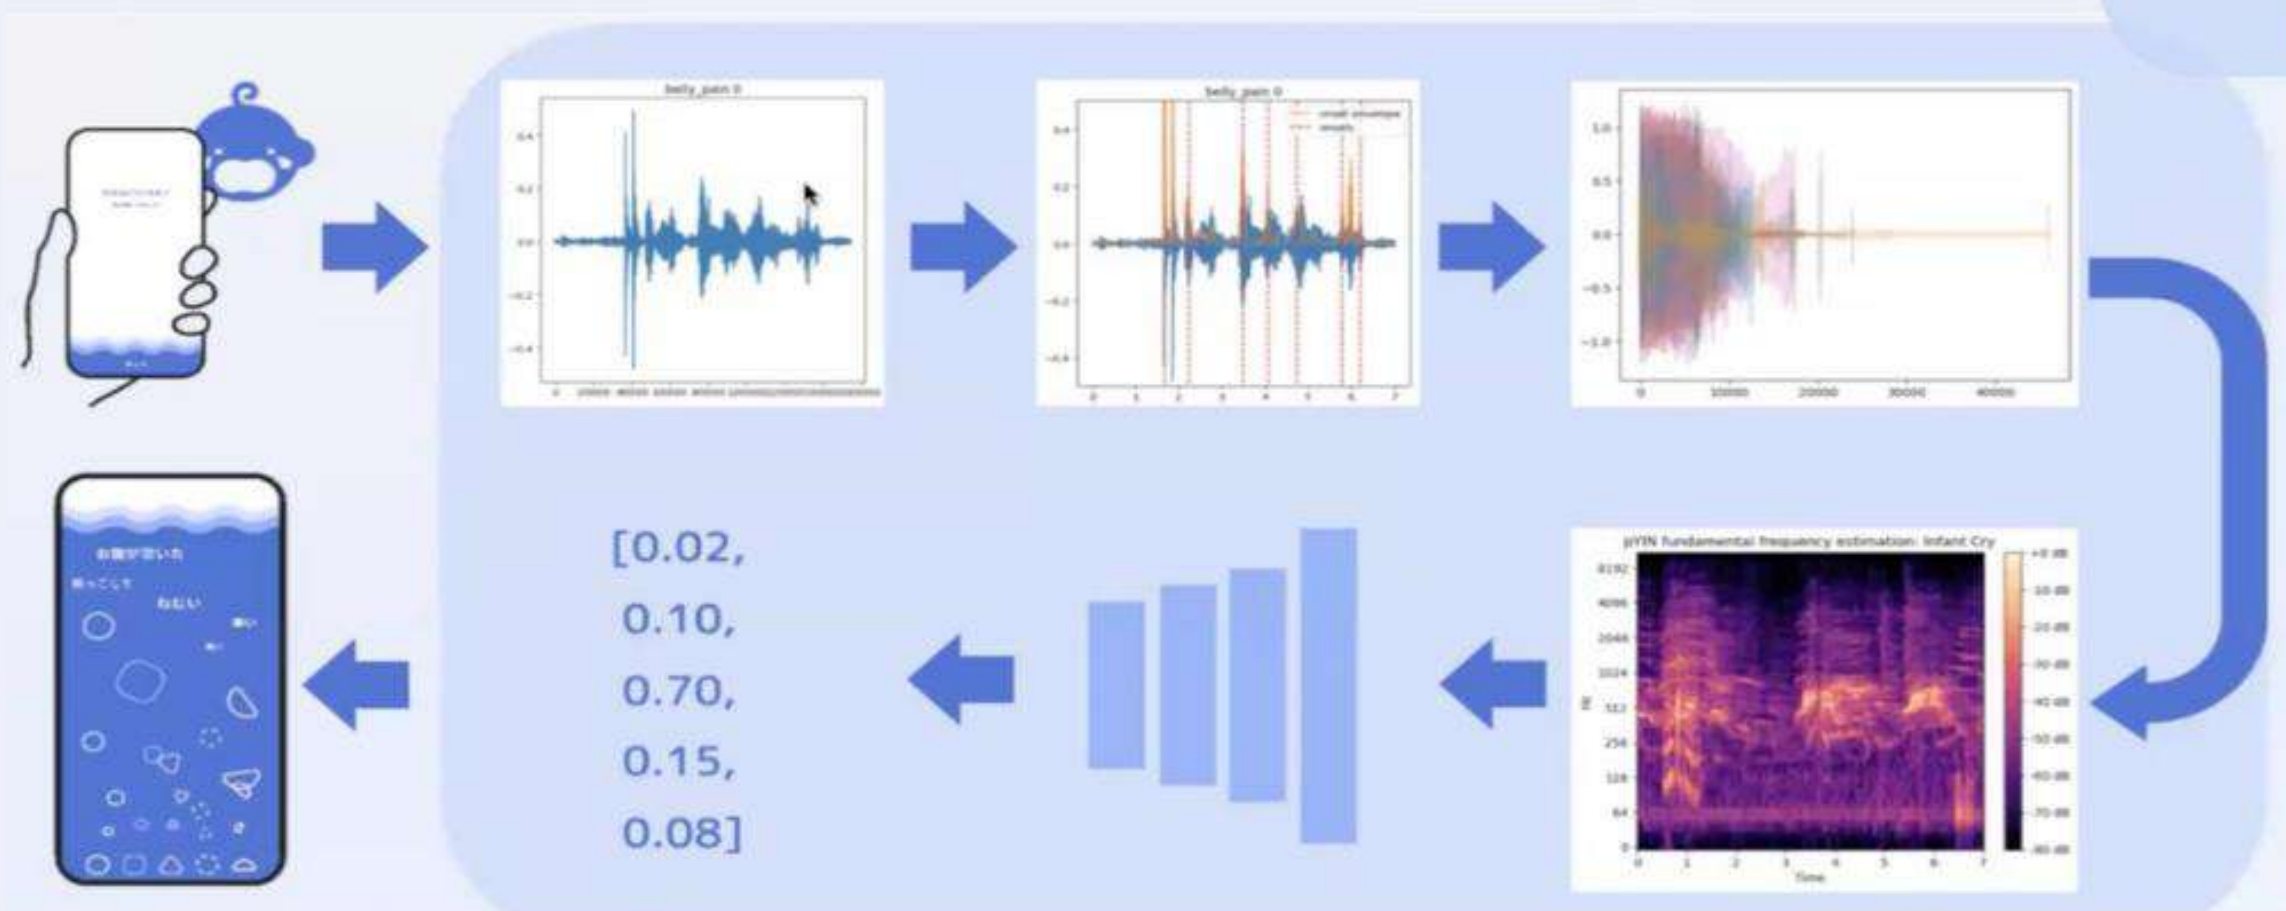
belly_pain 0

0.4
0.2
0.0
-0.2
-0.4

0 20000 40000 60000 80000 100000 120000 140000

belly_pain 0

small envelope
onsets

0.4
0.2
0.0
-0.2
-0.4

0 1 2 3 4 5 6 7

1.0
0.5
0.0
-0.5
-1.0

0 10000 20000 30000 40000

pYIN fundamental frequency estimation: Infant Cry

8192
4096
2048
1024
512
256
128
64
0

Hz

0 1 2 3 4 5 6 7
Time

+0 dB
-10 dB
-20 dB
-30 dB
-40 dB
-50 dB
-60 dB
-70 dB
-80 dB

[0.02,
0.10,
0.70,
0.15,
0.08]

お腹が空いた
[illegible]
ねむい